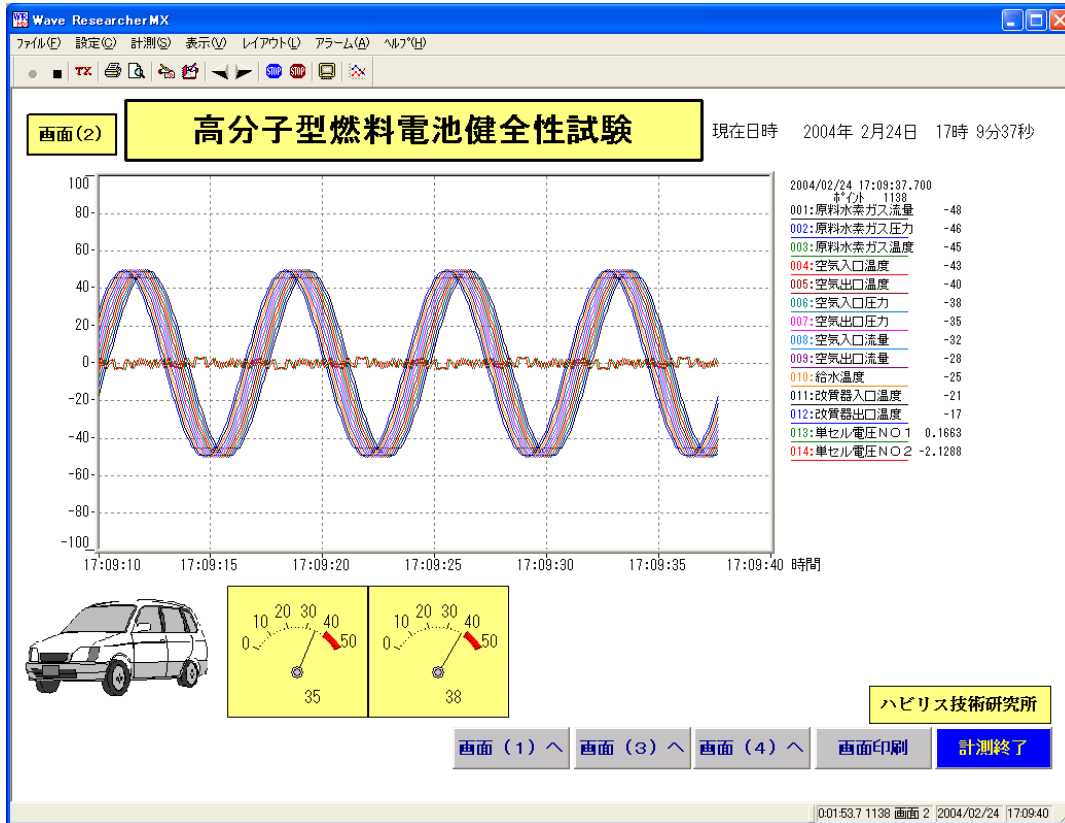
Wave ResearcherMX

ファイル(F) 設定(C) 計測(S) 表示(V) レイアウト(L) アラーム(A) ヘルプ(H)

TX

画面(2)

高分子型燃料電池健全性試験

現在日時 2004年 2月24日 17時 9分37秒

100
80
60
40
20
0
-20
-40
-60
-80
-100

17:09:10 17:09:15 17:09:20 17:09:25 17:09:30 17:09:35 17:09:40 時間

2004/02/24 17:09:37.700
ポイント 1138

| | |
|---|---|
| 001:原料水素ガス流量 | -48 |
| 002:原料水素ガス圧力 | -46 |
| 003:原料水素ガス温度 | -45 |
| 004:空気入口温度 | -43 |
| 005:空気出口温度 | -40 |
| 006:空気入口圧力 | -38 |
| 007:空気出口圧力 | -35 |
| 008:空気入口流量 | -32 |
| 009:空気出口流量 | -28 |
| 010:給水温度 | -25 |
| 011:改質器入口温度 | -21 |
| 012:改質器出口温度 | -17 |
| 013:単セル電圧NO1 | 0.1663 |
| 014:単セル電圧NO2 | -2.1288 |

0 10 20 30 40 50
35

0 10 20 30 40 50
38

ハビリス技術研究所

画面(1)へ 画面(3)へ 画面(4)へ 画面印刷 計測終了

0:01:53.7 1138 画面 2 2004/02/24 17:09:40